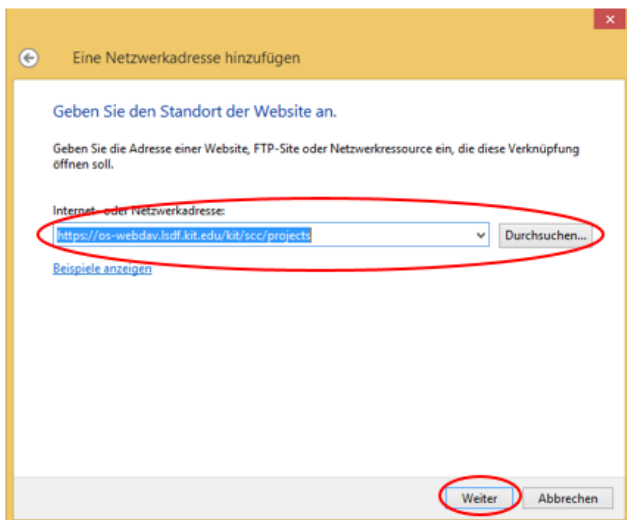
Eine Netzwerkadresse hinzufügen

Geben Sie den Standort der Website an.

Geben Sie die Adresse einer Website, FTP-Site oder Netzwerkressource ein, die diese Verknüpfung öffnen soll.

Internet- oder Netzwerkadresse:

https://os-webdav.lsdf.kit.edu/kit/scc/projects

Durchsuchen...

Beispiele anzeigen

Weiter

Abbrechen